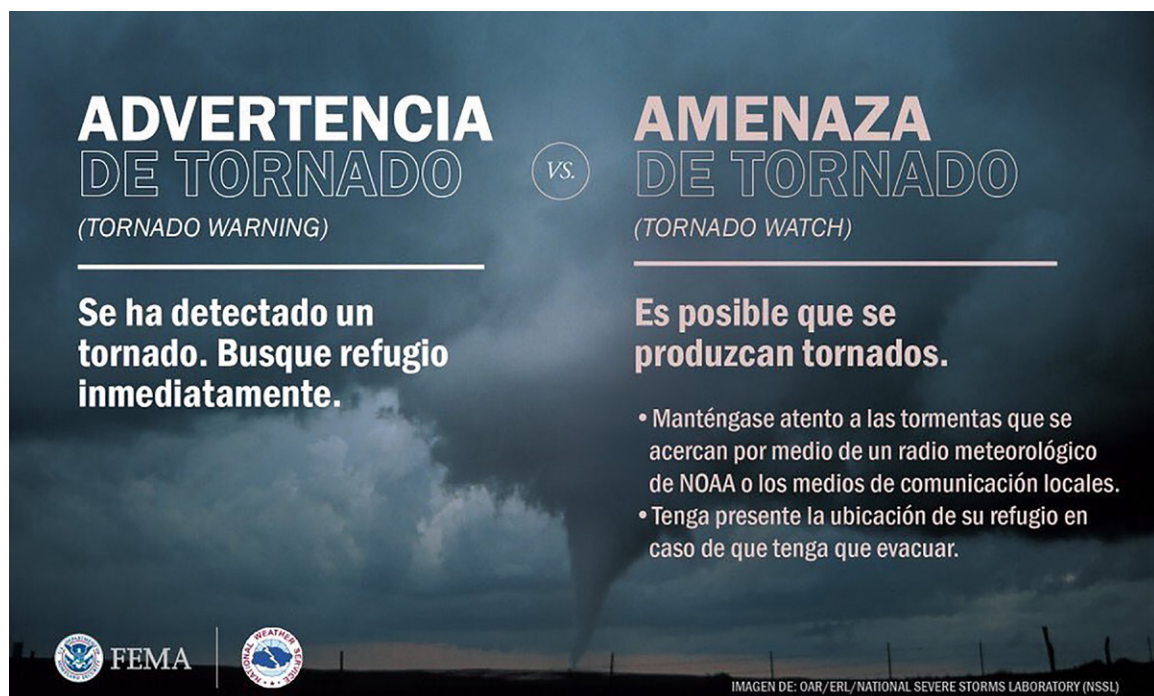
ADVERTENCIA
DE TORNADO
(TORNADO WARNING)

Se ha detectado un tornado. Busque refugio inmediatamente.

VS.

AMENAZA
DE TORNADO
(TORNADO WATCH)

Es posible que se produzcan tornados.

• Manténgase atento a las tormentas que se acercan por medio de un radio meteorológico de NOAA o los medios de comunicación locales.
• Tenga presente la ubicación de su refugio en caso de que tenga que evacuar.

FEMA

NATIONAL WEATHER SERVICE

IMAGEN DE: OAR/ERL/NATIONAL SEVERE STORMS LABORATORY (NSSL)